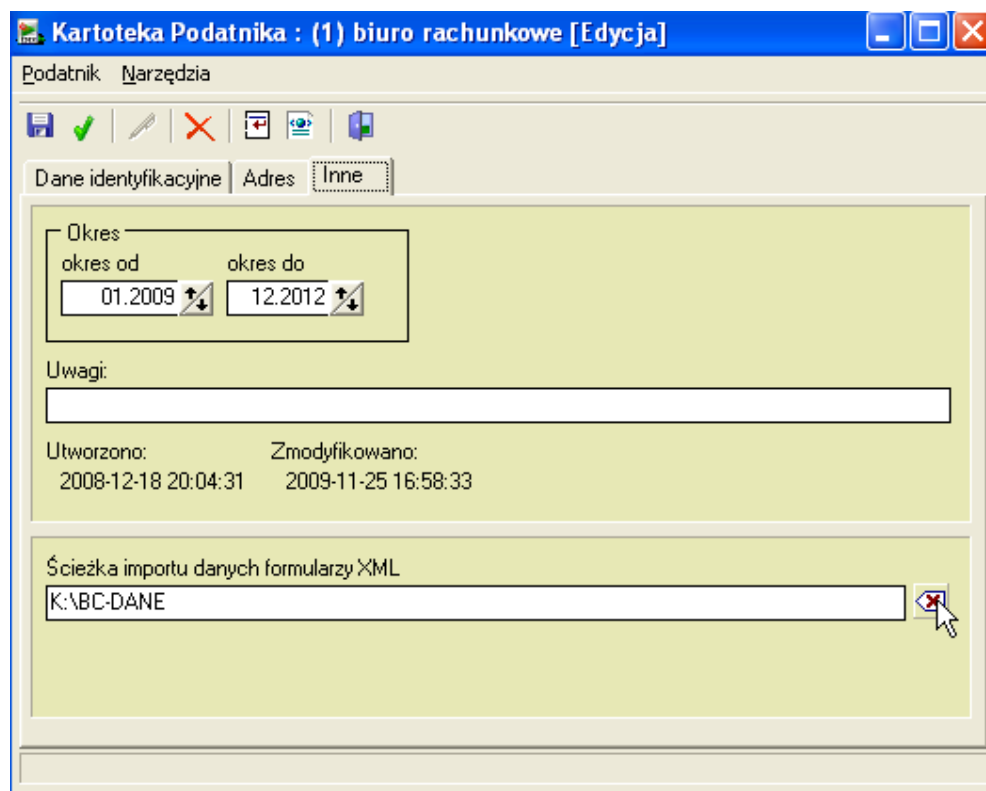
Kartoteka Podatnika : (1) biuro rachunkowe [Edycja]

Podatnik Narzędzia

Dane identyfikacyjne | Adres | Inne

Okres
okres od
01.2009
okres do
12.2012

Uwagi:

Utworzono:
2008-12-18 20:04:31
Zmodyfikowano:
2009-11-25 16:58:33

Ścieżka importu danych formularzy XML
K:\BC-DANE